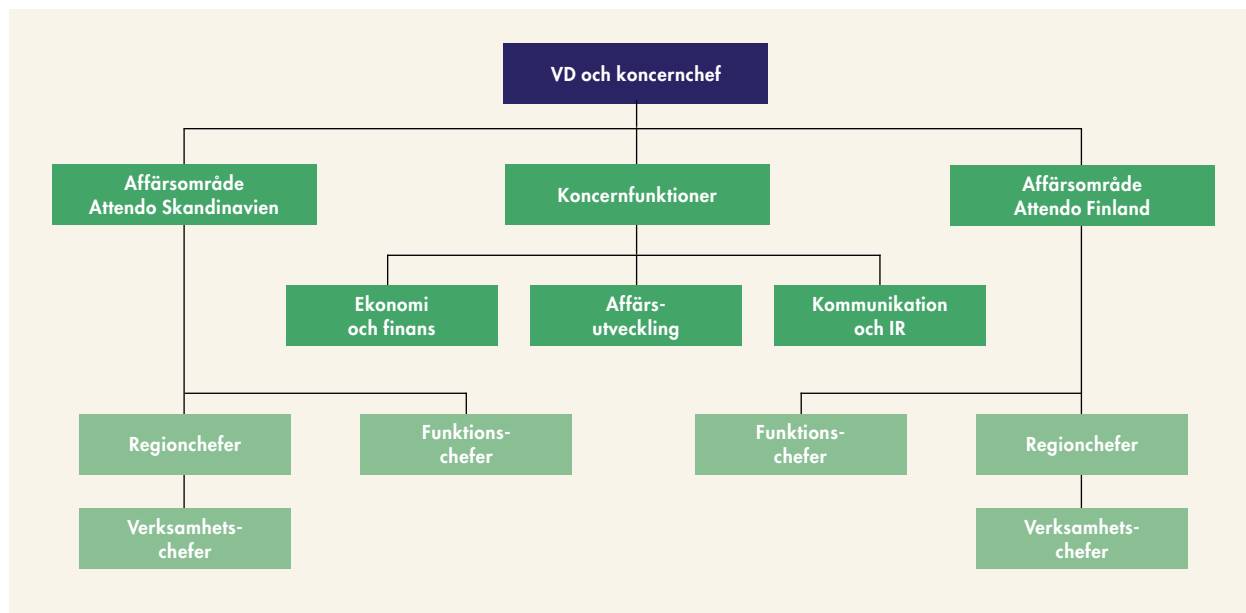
VD och koncernchef

Affärsområde Attendo Skandinavien

Koncernfunktioner

Affärsområde Attendo Finland

Ekonomi och finans

Affärsutveckling

Kommunikation och IR

Regionchefer

Funktionschefer

Funktionschefer

Regionchefer

Verksamhetschefer

Verksamhetschefer